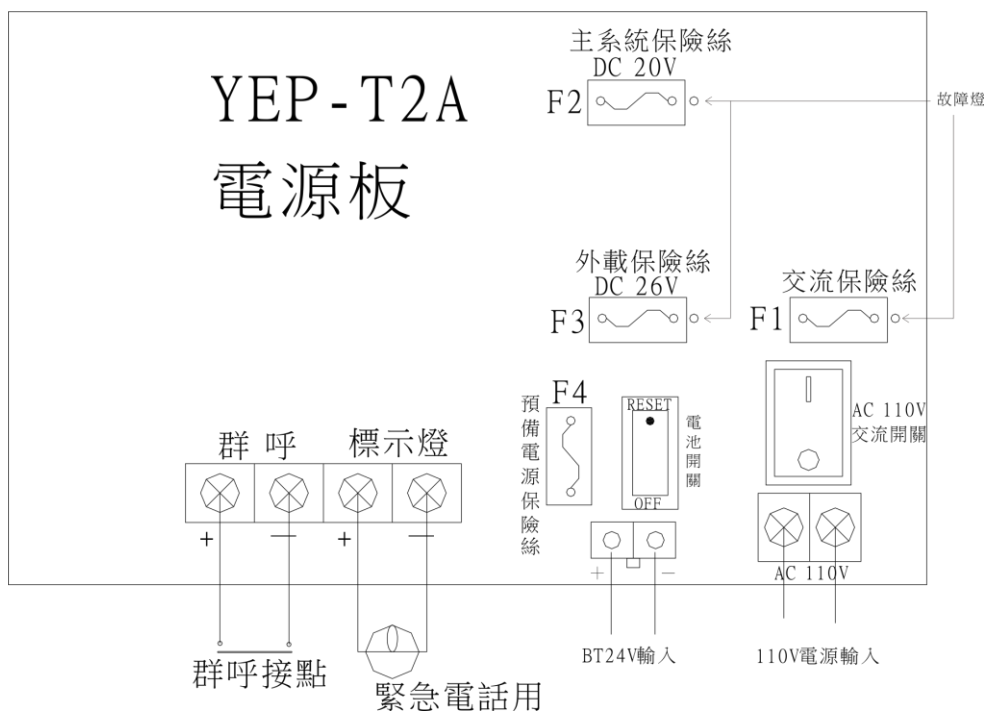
YEP-T2A
電源板

主系統保險絲
DC 20V
F2

故障燈

外載保險絲
DC 26V
F3

交流保險絲
F1

F4
預備電源保險絲

RESET
OFF
電池開關

AC 110V
交流開關

群 呼
標示燈
+
—
+
—

+
—

AC 110V

群呼接點
緊急電話用
BT24V輸入
110V電源輸入